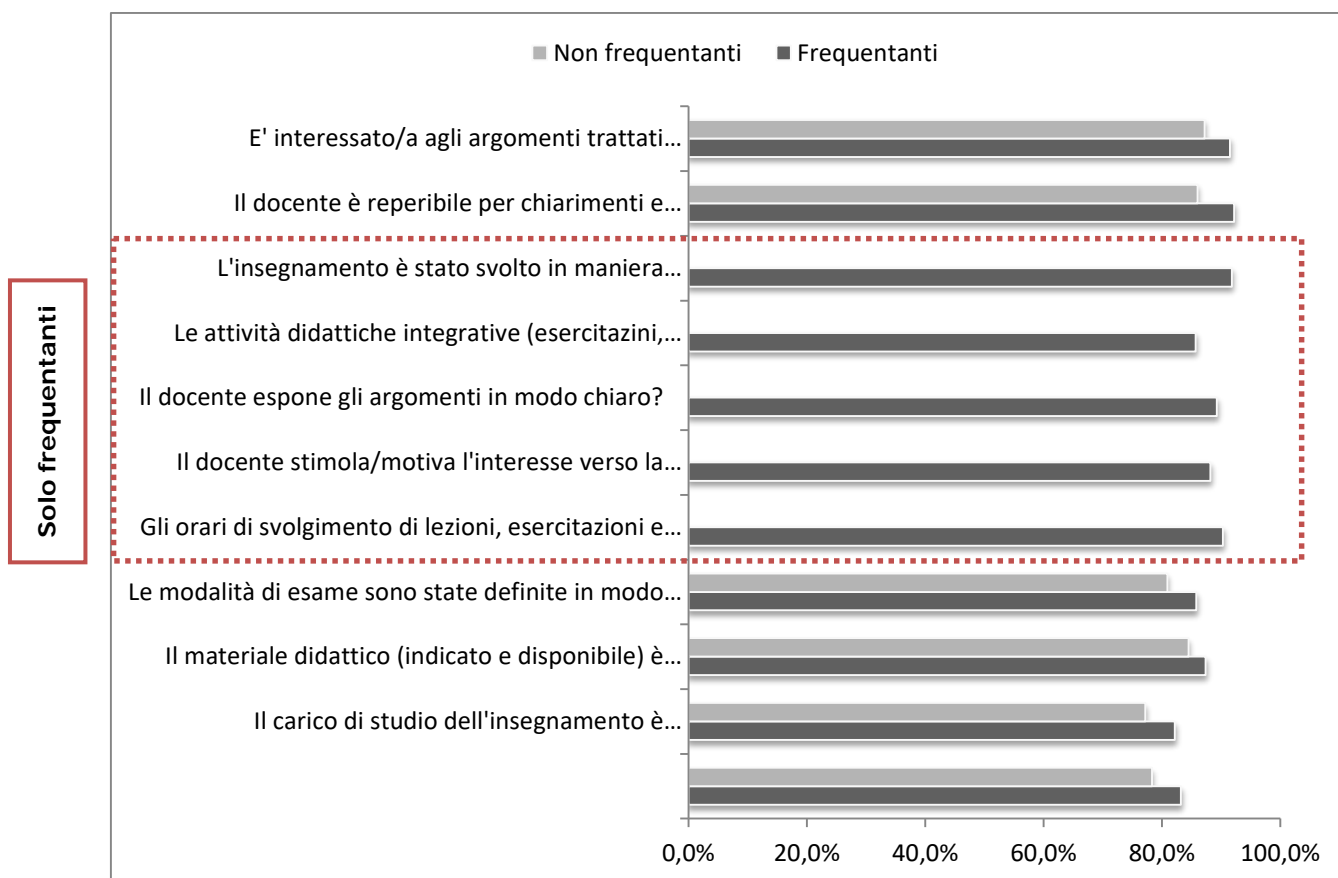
Non frequentanti Frequentanti

Solo frequentanti

E' interessato/a agli argomenti trattati…

Il docente è reperibile per chiarimenti e…

L'insegnamento è stato svolto in maniera…

Le attività didattiche integrative (esercitazini,…

Il docente espone gli argomenti in modo chiaro?

Il docente stimola/motiva l'interesse verso la…

Gli orari di svolgimento di lezioni, esercitazioni e…

Le modalità di esame sono state definite in modo…

Il materiale didattico (indicato e disponibile) è…

Il carico di studio dell'insegnamento è…

0,0% 20,0% 40,0% 60,0% 80,0% 100,0%